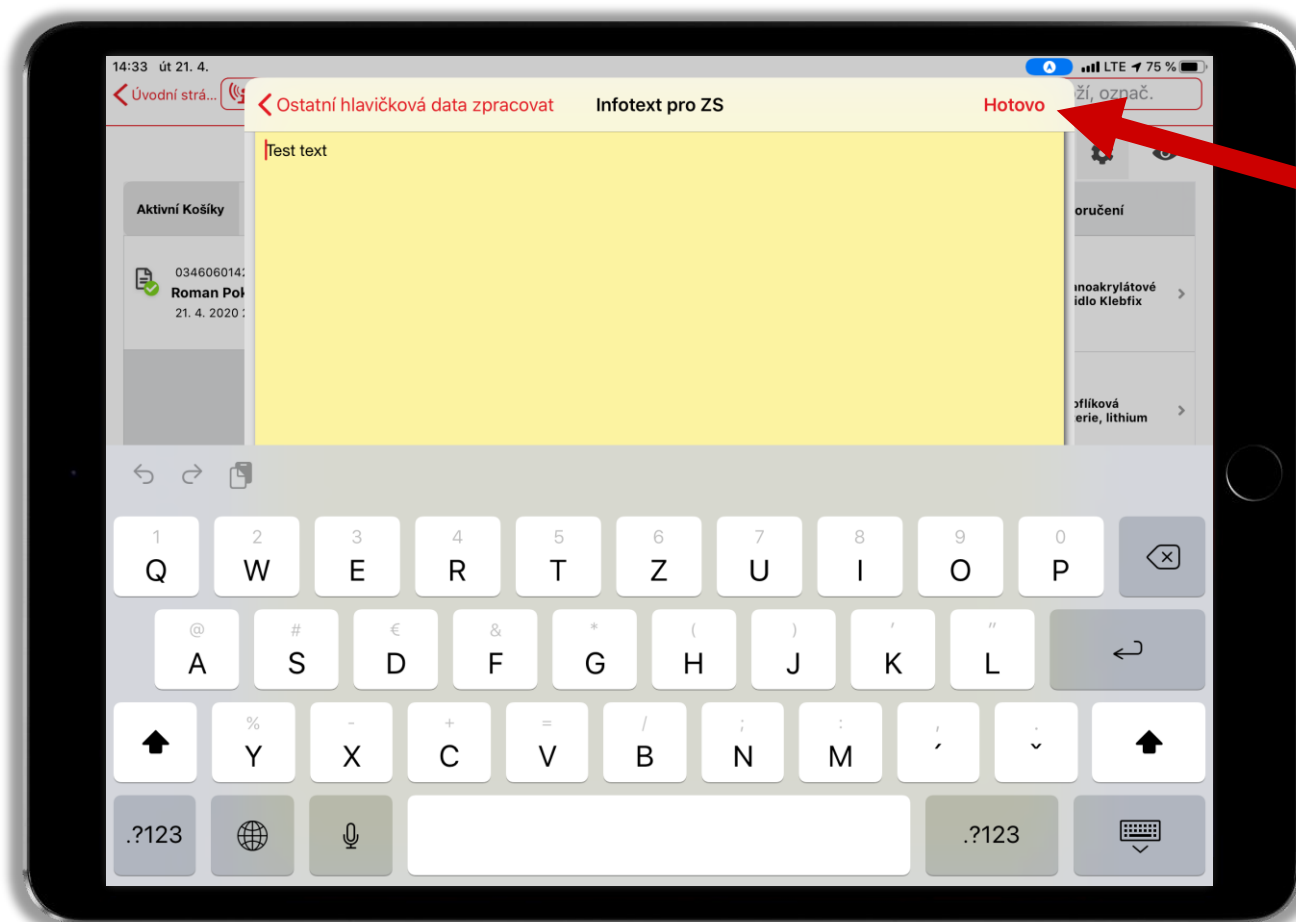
14:33 út 21. 4.

LTE 75 %

Úvodní strá...

ží, označ.

Ostatní hlavičková data zpracovat

Infotext pro ZS

Hotovo

Test text

Aktivní Košíky

034606014

Roman Pok

21. 4. 2020

oručení

anoakrylátové
idlo Klebfix

oflíková
erie, lithium

1 Q 2 W 3 E 4 R 5 T 6 Z 7 U 8 I 9 O 0 P

@ A # S € D & F * G ( H ) J ' K " L

% Y - X + C = V / B ; N : M , ´ . ˇ

.?123

.?123